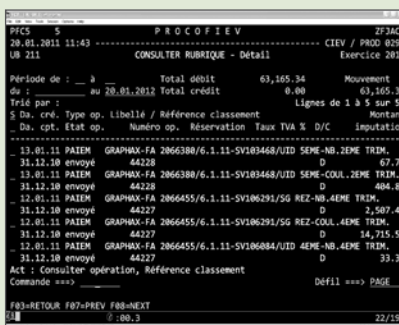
PFCS 5 P R O C O F I E V ZF3AC
20.01.2011 11:43 ---------------------------------------------------- CIEV / PROD 029
UB 211 CONSULTER RUBRIQUE - Détail Exercice 201

Période de : __ à __ Total débit 63,165.34 Mouvement
du : ________ au 20.01.2012 Total crédit 0.00 63,165.3
Trié par : Lignes de 1 à 5 sur 5
S Da. cré. Type op. Libellé / Référence classement Montan
Da. cpt. Etat op. Numéro op. Réservation Taux TVA % D/C imputatio
_ 13.01.11 PAIEM GRAPHAX-FA 2066380/6.1.11-SV103468/UID 5EME-NB.2EME TRIM.
31.12.10 envoyé 44228 D 67.7
_ 13.01.11 PAIEM GRAPHAX-FA 2066380/6.1.11-SV103468/UID 5EME-COUL.2EME TRIM.
31.12.10 envoyé 44228 D 404.8
_ 12.01.11 PAIEM GRAPHAX-FA 2066455/6.1.11-SV106291/SG REZ-NB.4EME TRIM.
31.12.10 envoyé 44227 D 2,507.4
_ 12.01.11 PAIEM GRAPHAX-FA 2066455/6.1.11-SV106291/SG REZ-COUL.4EME TRIM.
31.12.10 envoyé 44227 D 14,715.5
_ 12.01.11 PAIEM GRAPHAX-FA 2066455/6.1.11-SV106084/UID 4EME-NB.4EME TRIM.
31.12.10 envoyé 44227 D 33.3
Act : Consulter opération, Référence classement
Commande ===> Défil ===> PAGE

F03=RETOUR F07=PREV F08=NEXT
:00.3 22/19